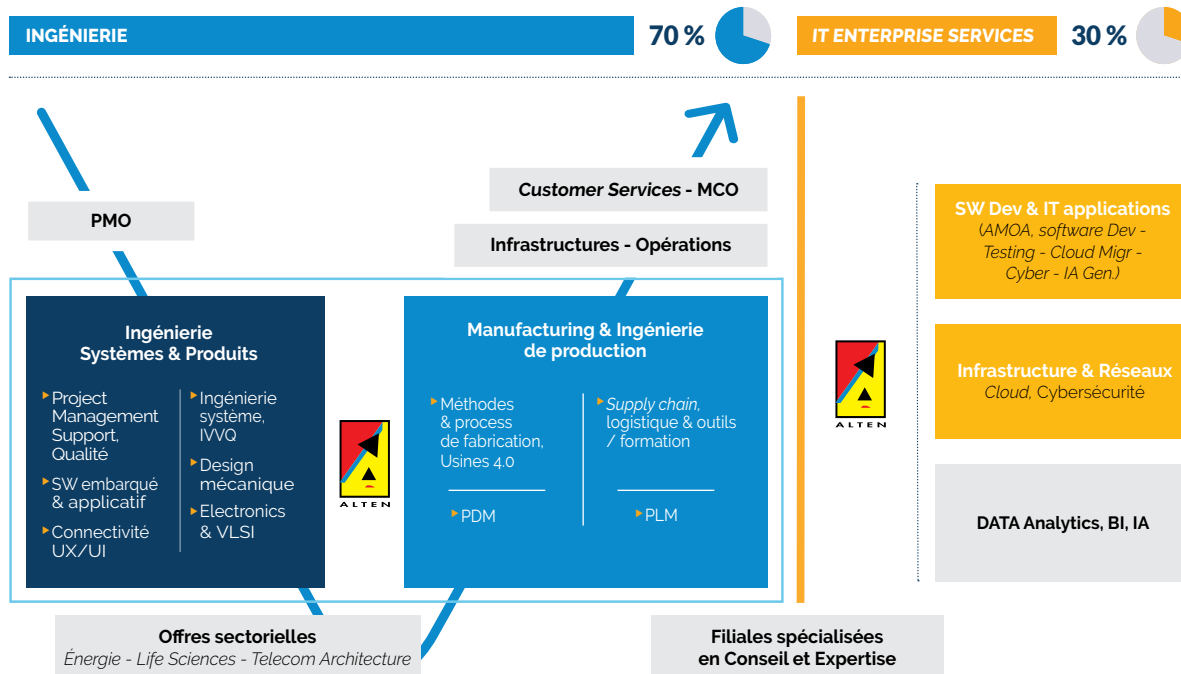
INGÉNIERIE

70 %

IT ENTERPRISE SERVICES

30 %

PMO

Customer Services - MCO

Infrastructures - Opérations

Ingénierie
Systèmes & Produits

Project Management Support, Qualité

SW embarqué & applicatif

Connectivité UX/UI

Ingénierie système, IVVQ

Design mécanique

Electronics & VLSI

ALTEN

Manufacturing & Ingénierie de production

Méthodes & process de fabrication, Usines 4.0

PDM

Supply chain, logistique & outils / formation

PLM

Offres sectorielles
Énergie - Life Sciences - Telecom Architecture

Filiales spécialisées en Conseil et Expertise

ALTEN

SW Dev & IT applications
(AMOA, software Dev - Testing - Cloud Migr - Cyber - IA Gen.)

Infrastructure & Réseaux
Cloud, Cybersécurité

DATA Analytics, BI, IA